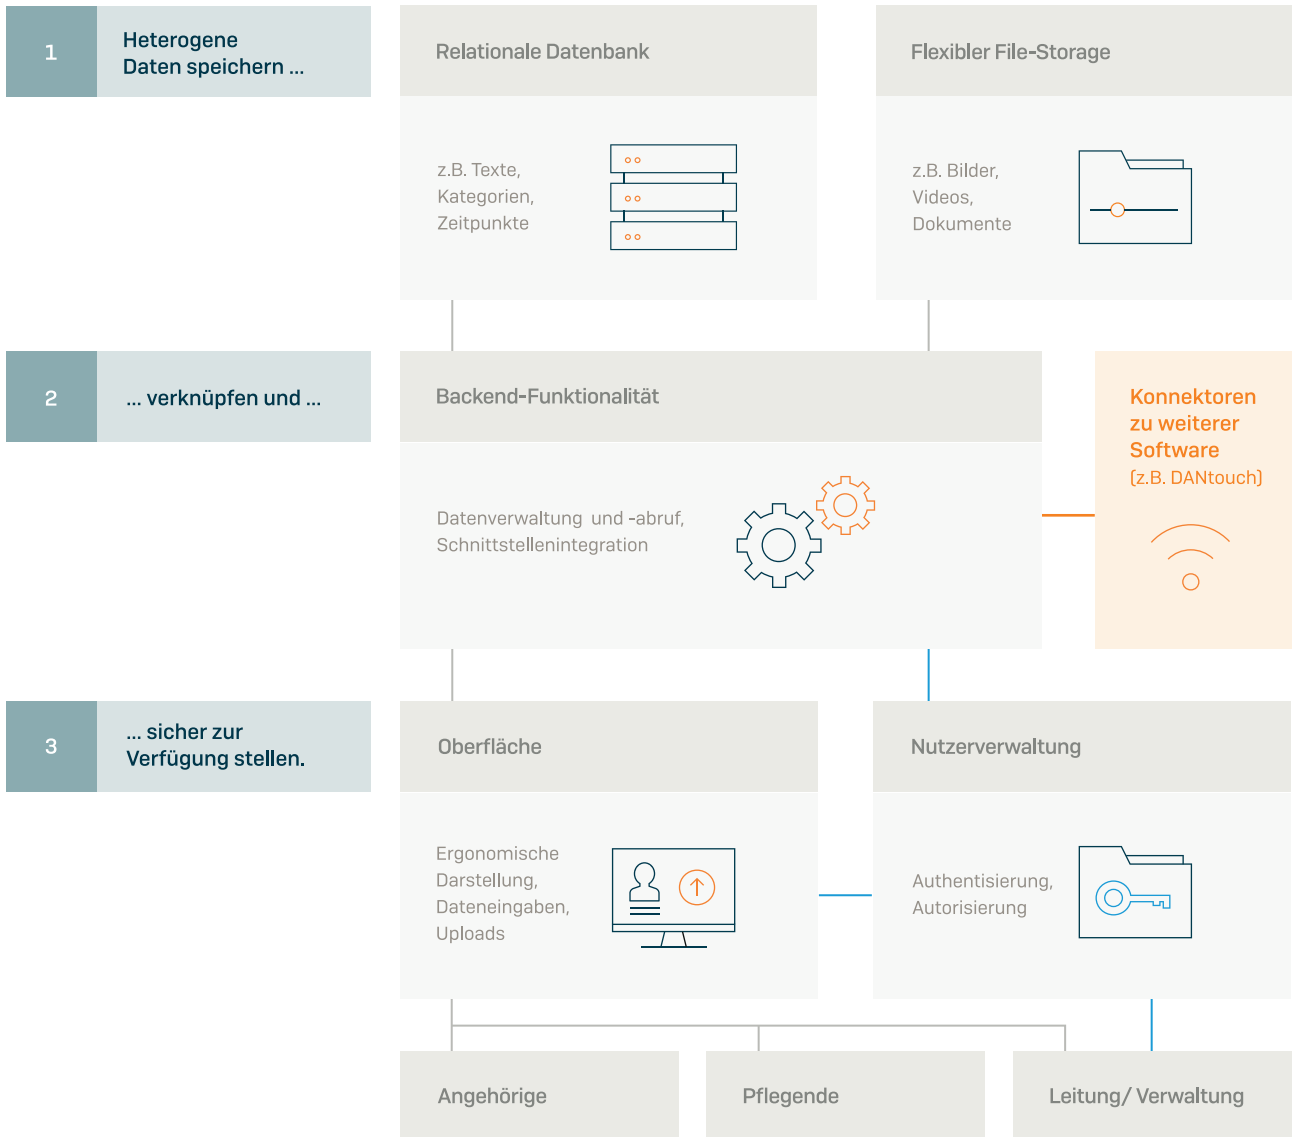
1

Heterogene Daten speichern ...

Relationale Datenbank

z.B. Texte, Kategorien, Zeitpunkte

Flexibler File-Storage

z.B. Bilder, Videos, Dokumente

2

... verknüpfen und ...

Backend-Funktionalität

Datenverwaltung und -abruf, Schnittstellenintegration

Konnektoren zu weiterer Software (z.B. DANtouch)

3

... sicher zur Verfügung stellen.

Oberfläche

Ergonomische Darstellung, Dateneingaben, Uploads

Nutzerverwaltung

Authentisierung, Autorisierung

Angehörige

Pflegende

Leitung/ Verwaltung